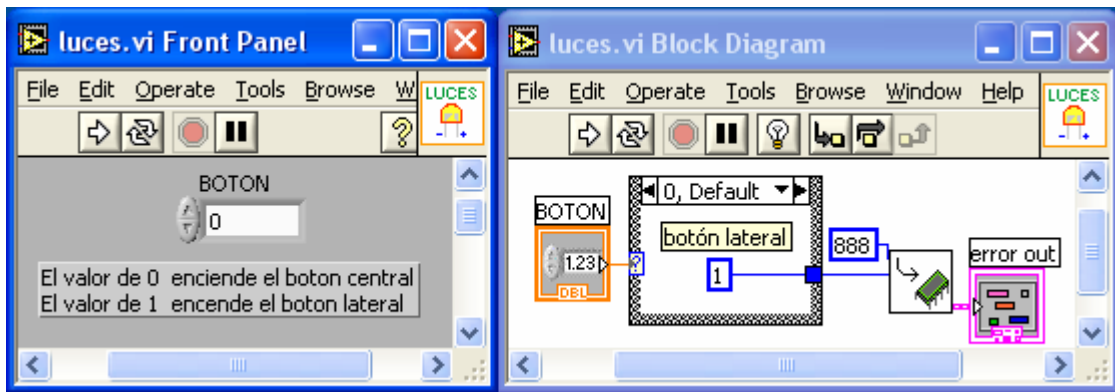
luces.vi Front Panel

File Edit Operate Tools Browse W

LUCES

BOTON

0

El valor de 0 enciende el boton central
El valor de 1 encende el boton lateral

luces.vi Block Diagram

File Edit Operate Tools Browse Window Help

LUCES

BOTON

1.23

DBL

?

0, Default

botón lateral

1

888

error out